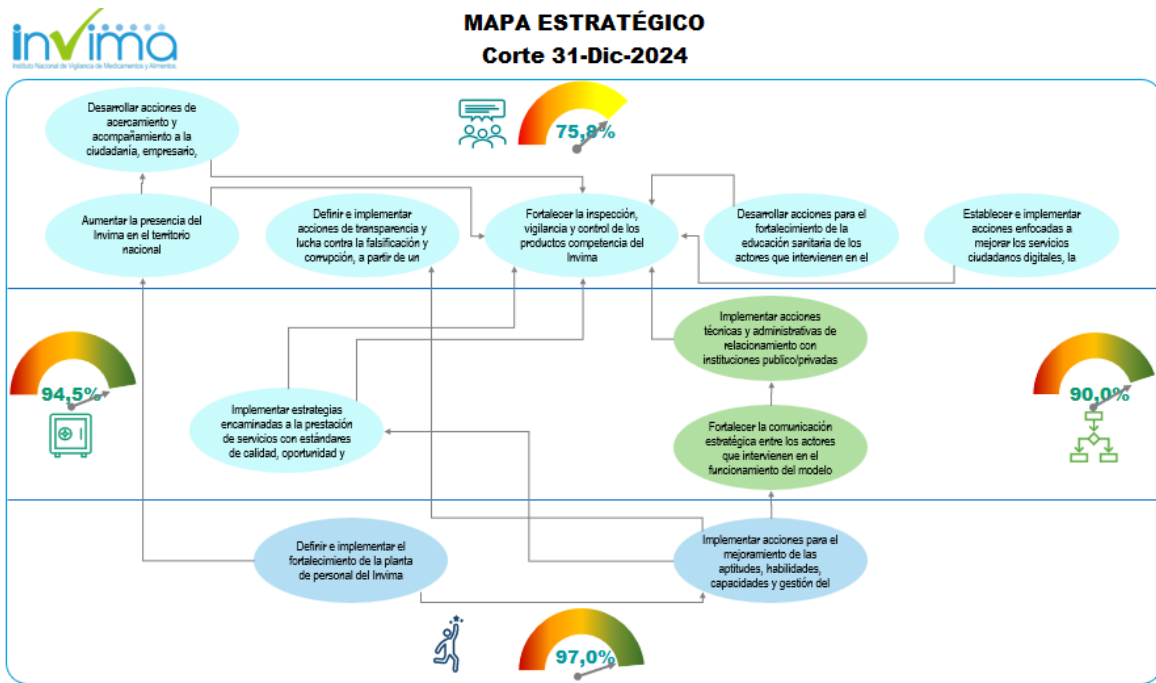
invima
Instituto Nacional de Vigilancia de Medicamentos y Alimentos

MAPA ESTRATÉGICO
Corte 31-Dic-2024

Desarrollar acciones de acercamiento y acompañamiento a la ciudadanía, empresario,

75,8%

Aumentar la presencia del Invima en el territorio nacional

Definir e implementar acciones de transparencia y lucha contra la falsificación y corrupción, a partir de un

Fortalecer la inspección, vigilancia y control de los productos competencia del Invima

Desarrollar acciones para el fortalecimiento de la educación sanitaria de los actores que intervienen en el

Establecer e implementar acciones enfocadas a mejorar los servicios ciudadanos digitales, la

Implementar acciones técnicas y administrativas de relacionamiento con instituciones publico/privadas

94,5%

90,0%

Implementar estrategias encaminadas a la prestación de servicios con estándares de calidad, oportunidad y

Fortalecer la comunicación estratégica entre los actores que intervienen en el funcionamiento del modelo

Definir e implementar el fortalecimiento de la planta de personal del Invima

Implementar acciones para el mejoramiento de las aptitudes, habilidades, capacidades y gestión del

97,0%